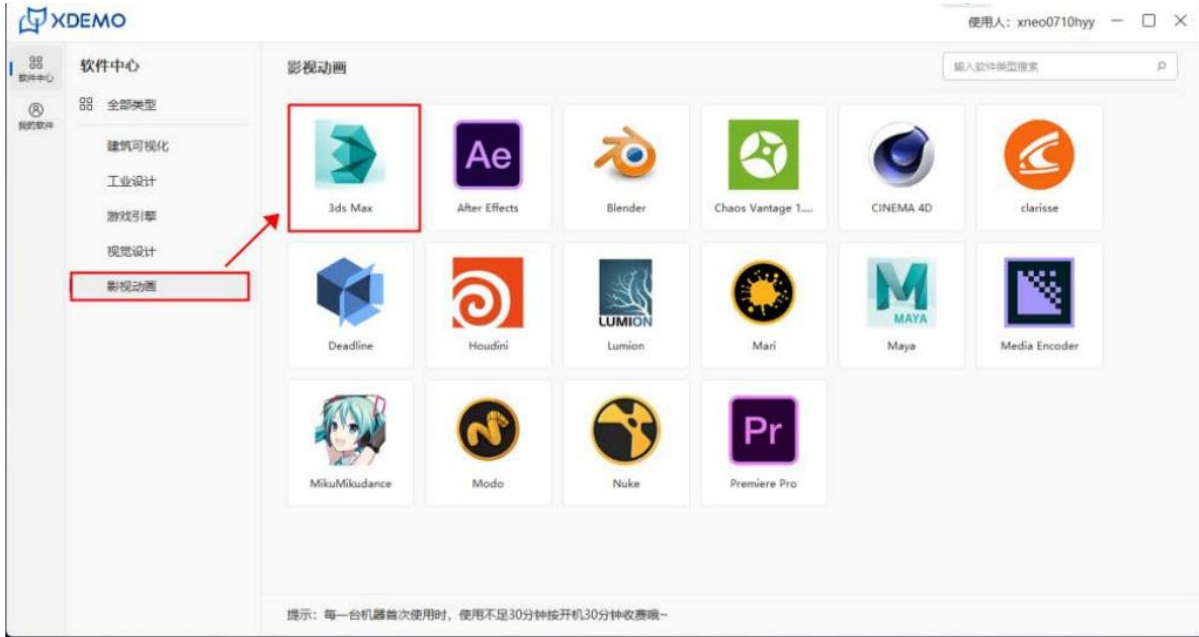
XDEMO

使用人：xneo0710hyy — □ ×

软件中心

我的软件

软件中心

全部类型

建筑可视化

工业设计

游戏引擎

视觉设计

影视动画

影视动画

输入软件类型搜索

Ae

3ds Max

After Effects

Blender

Chaos Vantage 1....

CINEMA 4D

clarisse

Deadline

Houdini

LUMION

Lumion

Mari

MAYA

Maya

Media Encoder

MikuMikudance

Modo

Nuke

Pr

Premiere Pro

提示：每一台机器首次使用时，使用不足30分钟按开机30分钟收费哦~